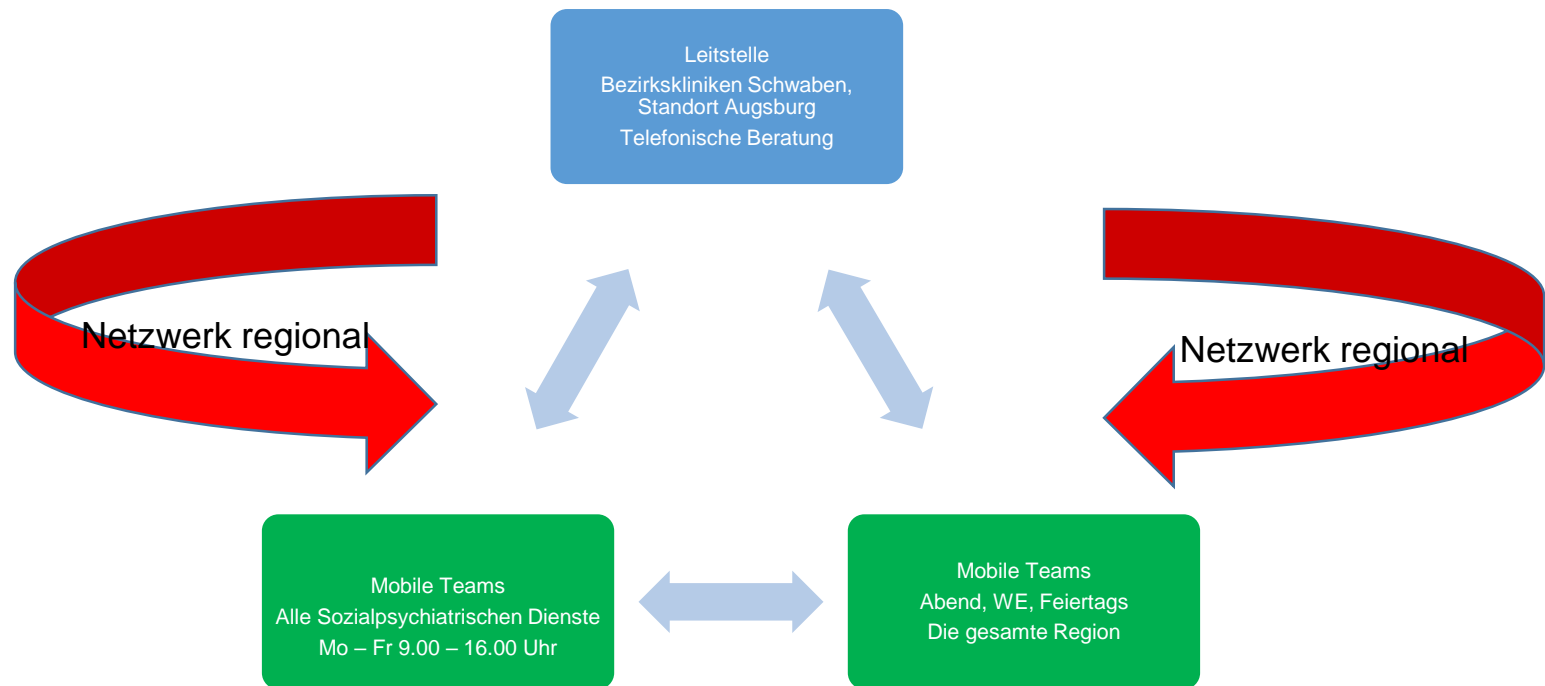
Leitstelle
Bezirkskliniken Schwaben, Standort Augsburg
Telefonische Beratung

Netzwerk regional

Netzwerk regional

Mobile Teams
Alle Sozialpsychiatrischen Dienste
Mo – Fr 9.00 – 16.00 Uhr

Mobile Teams
Abend, WE, Feiertags
Die gesamte Region